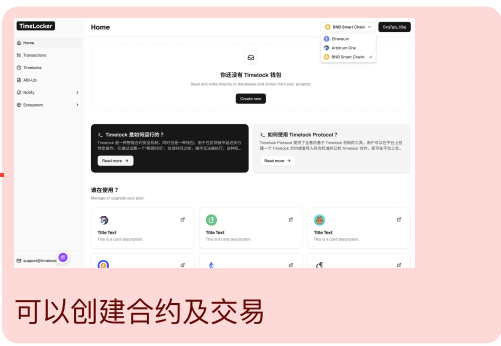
TimeLocker

Home
Transactions
Timelocks
ABI-Lib
Notify
Ecosystem

support@timelock

Home

BNB Smart Chain
0x47ap...f9a

Ethereum
Arbitrum One
BNB Smart Chain

你还没有 Timelock 钱包
Read and write directly to databases and stores from your projects.
Create new

Timelock 是如何运行的？
Timelock 是一种智能合约安全机制，用于在执行一些特定操作前强制延迟执行。在调用一个智能合约时，它会等待一段时间，期间可以检查、取消操作。这种机...
Read more

如何使用 Timelock Protocol？
Timelock Protocol 提供了全套的操作 Timelock 流程的工具，用户可以在平台上创建一个 Timelock 合约或者导入已有合约 Timelock 合约，管理合约...
Read more

谁在使用？
Manage or upgrade your plan.

Title Text
This is a card description.

Title Text
This is a card description.

Title Text
This is a card description.

可以创建合约及交易